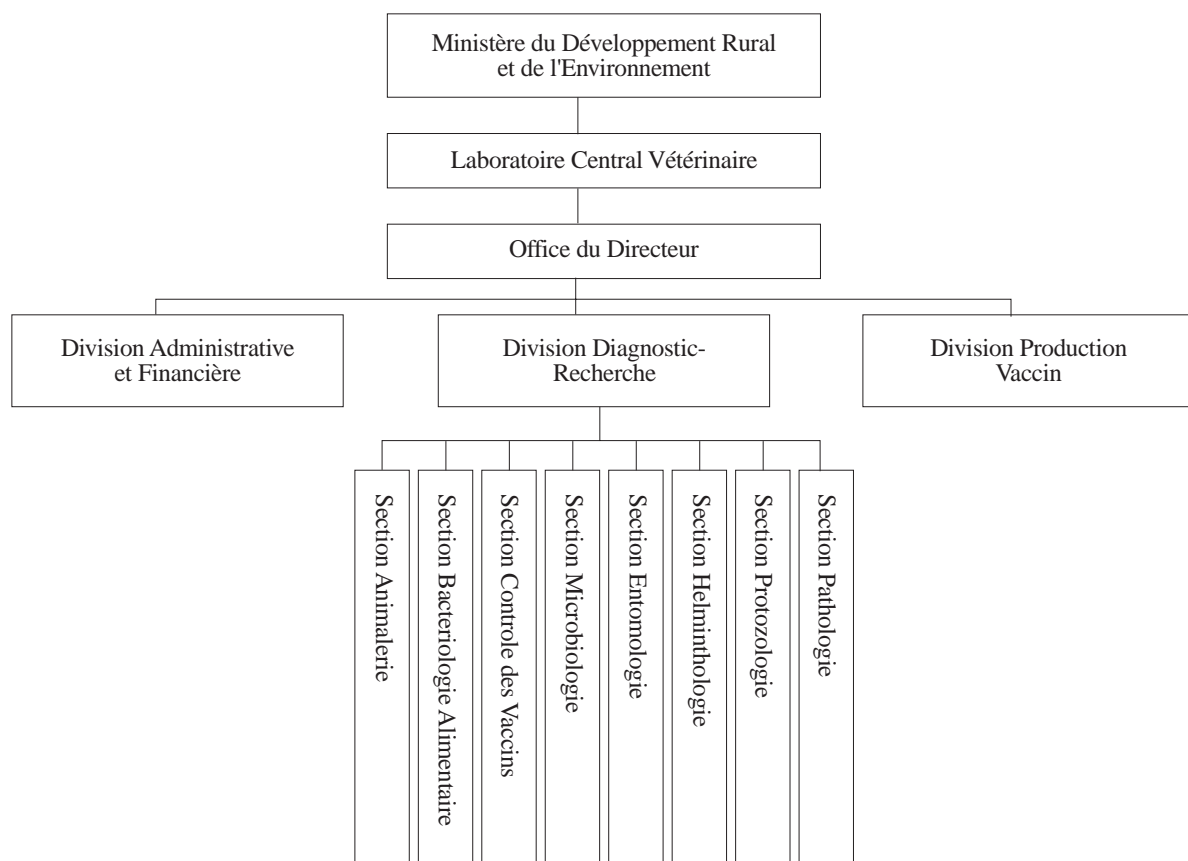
Ministère du Développement Rural et de l'Environnement

Laboratoire Central Vétérinaire

Office du Directeur

Division Administrative et Financière

Division Diagnostic-Recherche

Division Production Vaccin

Section Animalerie

Section Bacteriologie Alimentaire

Section Controle des Vaccins

Section Microbiologie

Section Entomologie

Section Helminthologie

Section Protozologie

Section Pathologie